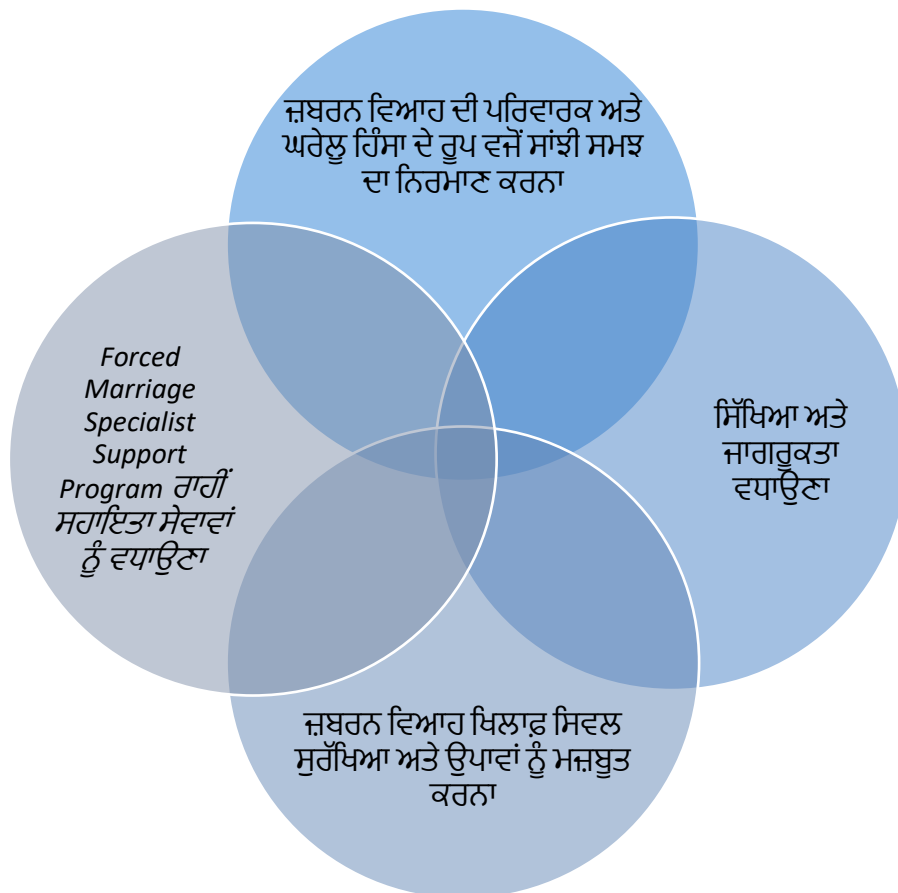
ਜ਼ਬਰਨ ਵਿਆਹ ਦੀ ਪਰਿਵਾਰਕ ਅਤੇ ਘਰੇਲੂ ਹਿੰਸਾ ਦੇ ਰੂਪ ਵਜੋਂ ਸਾਂਝੀ ਸਮਝ ਦਾ ਨਿਰਮਾਣ ਕਰਨਾ

Forced Marriage Specialist Support Program ਰਾਹੀਂ ਸਹਾਇਤਾ ਸੇਵਾਵਾਂ ਨੂੰ ਵਧਾਉਣਾ

ਸਿੱਖਿਆ ਅਤੇ ਜਾਗਰੁਕਤਾ ਵਧਾਉਣਾ

ਜ਼ਬਰਨ ਵਿਆਹ ਖਿਲਾਫ਼ ਸਿਵਲ ਸੁਰੱਖਿਆ ਅਤੇ ਉਪਾਵਾਂ ਨੂੰ ਮਜ਼ਬੂਤ ਕਰਨਾ